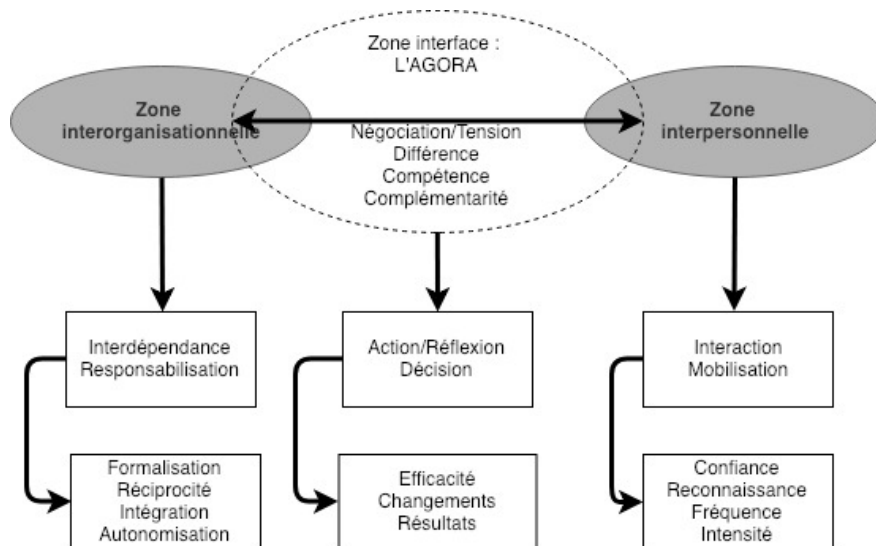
Zone interface :
L'AGORA

Zone interorganisationnelle

Zone interpersonnelle

Négociation/Tension
Différence
Compétence
Complémentarité

Interdépendance
Responsabilisation

Formalisation
Réciprocité
Intégration
Autonomisation

Action/Réflexion
Décision

Efficacité
Changements
Résultats

Interaction
Mobilisation

Confiance
Reconnaissance
Fréquence
Intensité